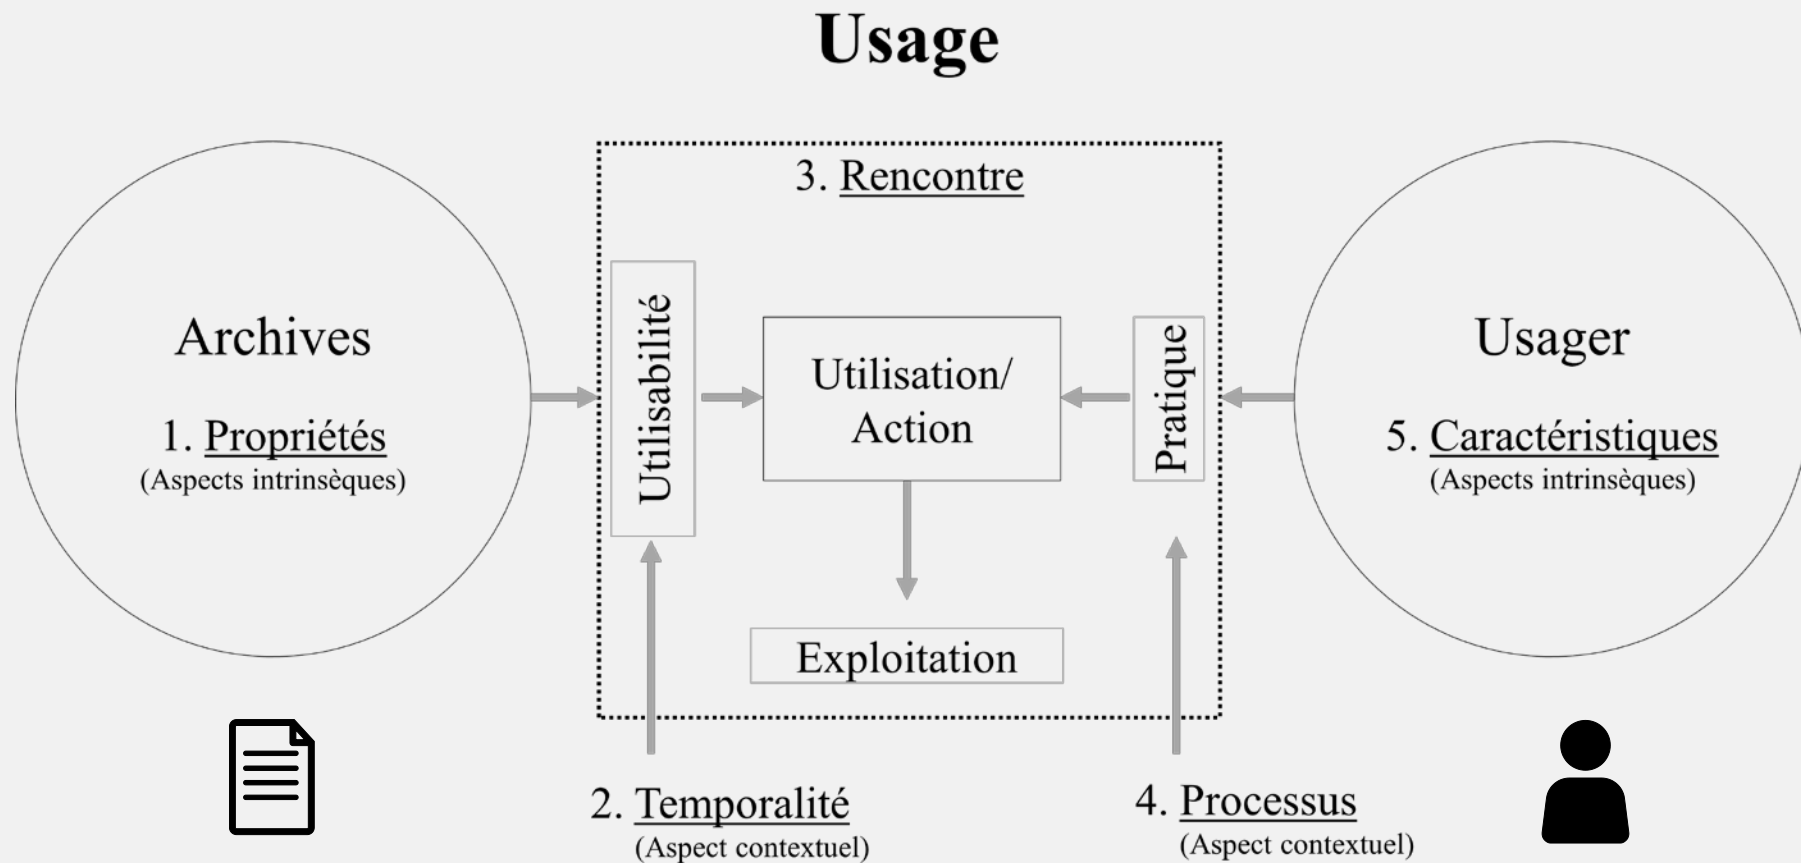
Usage

Archives

1. Propriétés
(Aspects intrinsèques)

3. Rencontre

Utilisabilité

Utilisation/
Action

Pratique

Exploitation

Usager

5. Caractéristiques
(Aspects intrinsèques)

2. Temporalité
(Aspect contextuel)

4. Processus
(Aspect contextuel)